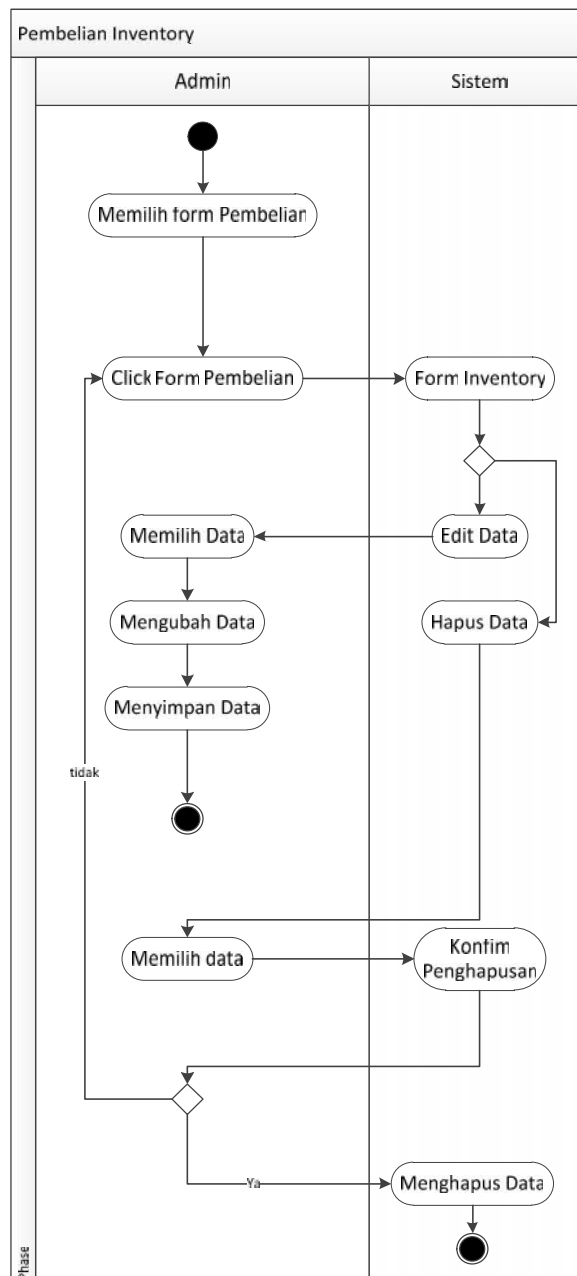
Pembelian Inventory

Admin

Sistem

Memilih form Pembelian

Click Form Pembelian

Form Inventory

Memilih Data

Edit Data

Mengubah Data

Hapus Data

Menyimpan Data

tidak

Memilih data

Konfim Penghapusan

Ya

Menghapus Data

Phase